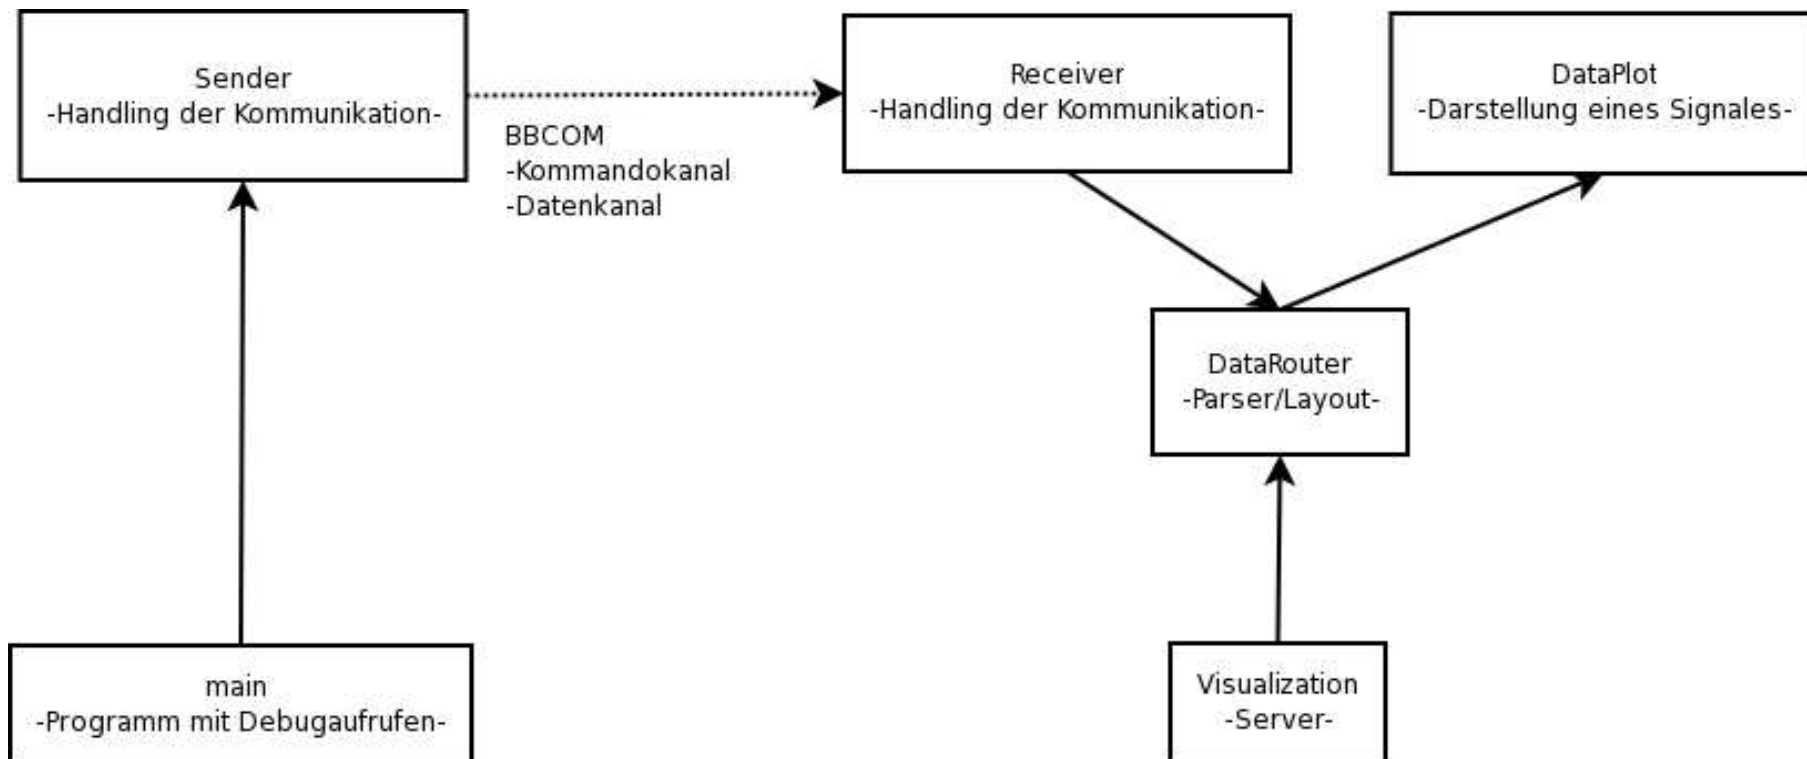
Sender
-Handling der Kommunikation-

BBCOM
-Kommandokanal
-Datenkanal

Receiver
-Handling der Kommunikation-

DataPlot
-Darstellung eines Signales-

DataRouter
-Parser/Layout-

main
-Programm mit Debugaufrufen-

Visualization
-Server-